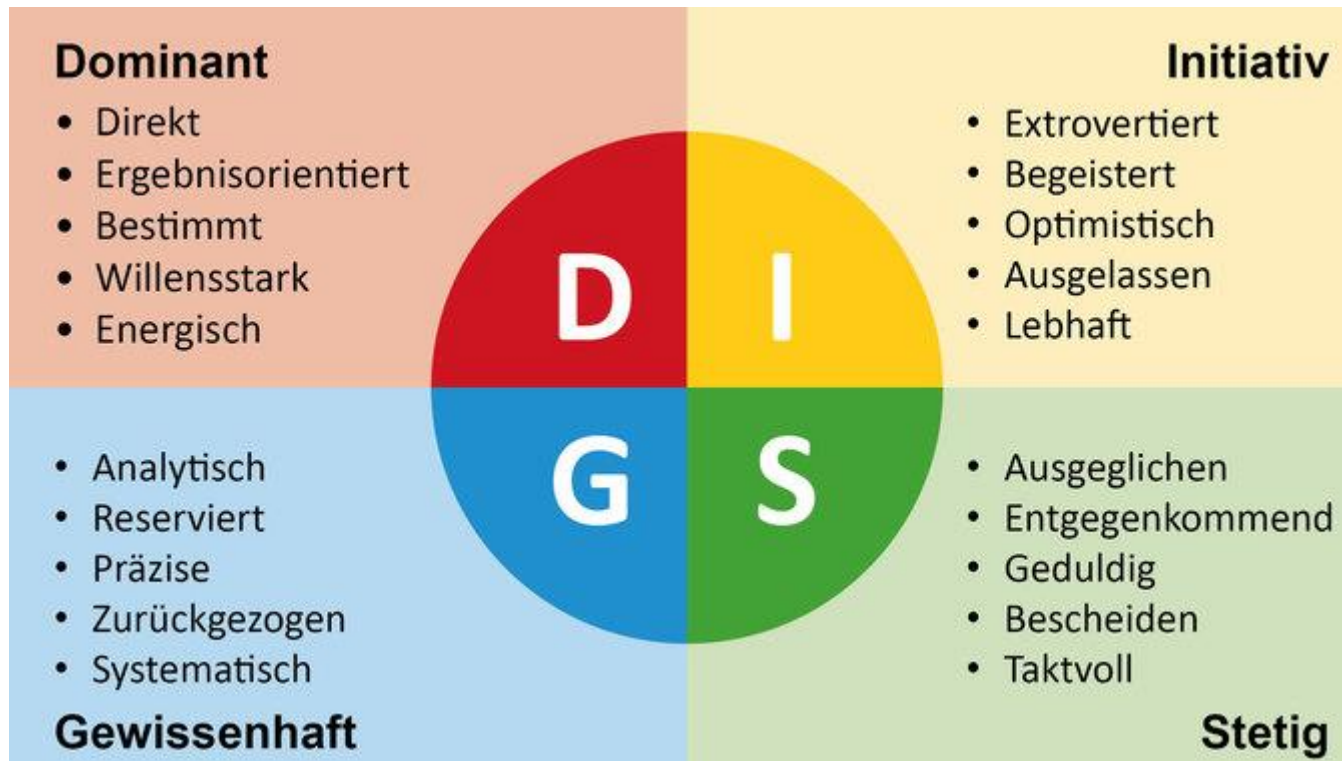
Dominant
- Direkt
- Ergebnisorientiert
- Bestimmt
- Willensstark
- Energisch

Initiativ
- Extrovertiert
- Begeistert
- Optimistisch
- Ausgelassen
- Lebhaft

D I G S

- Analytisch
- Reserviert
- Präzise
- Zurückgezogen
- Systematisch

Gewissenhaft

- Ausgeglichen
- Entgegenkommend
- Geduldig
- Bescheiden
- Taktvoll

Stetig